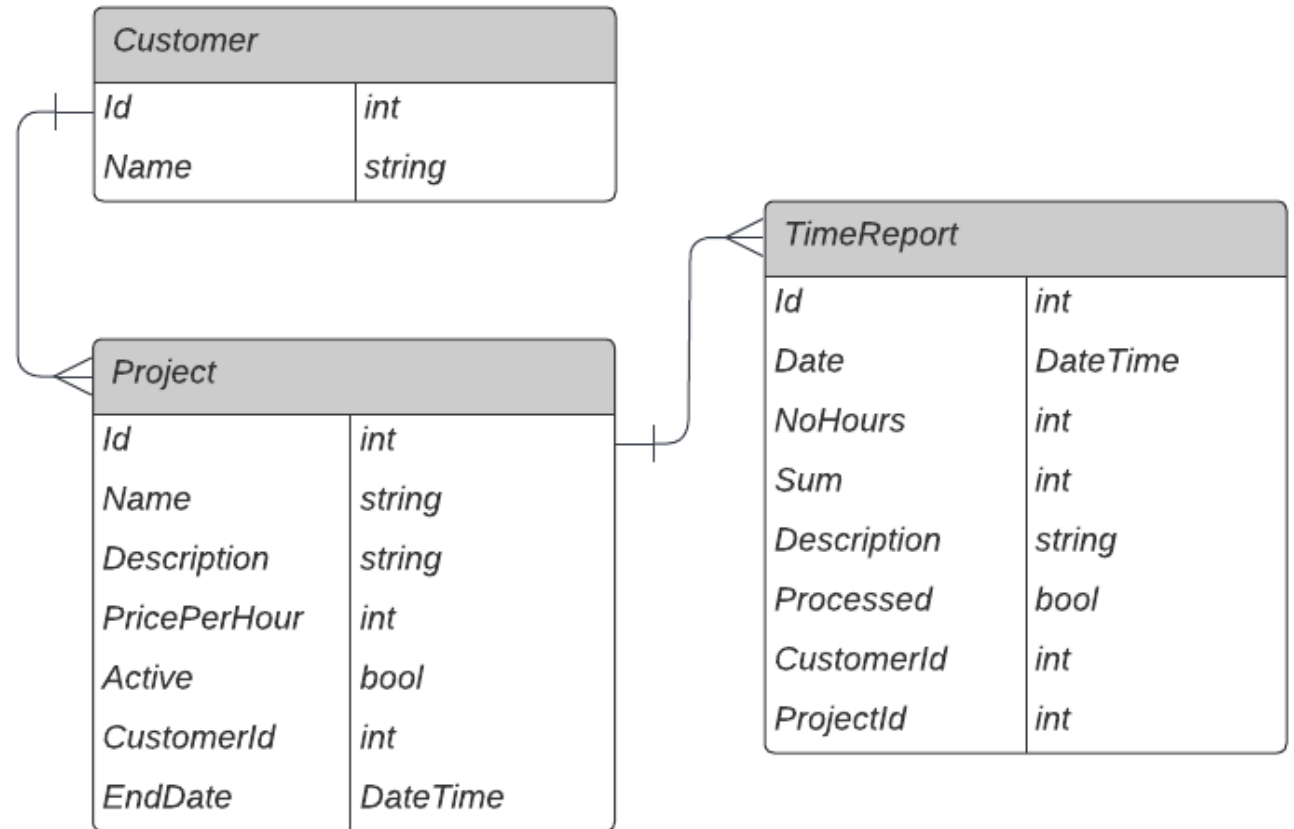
| Customer | |
|---|---|
| Id | int |
| Name | string |

| TimeReport | |
|---|---|
| Id | int |
| Date | DateTime |
| NoHours | int |
| Sum | int |
| Description | string |
| Processed | bool |
| CustomerId | int |
| ProjectId | int |

| Project | |
|---|---|
| Id | int |
| Name | string |
| Description | string |
| PricePerHour | int |
| Active | bool |
| CustomerId | int |
| EndDate | DateTime |